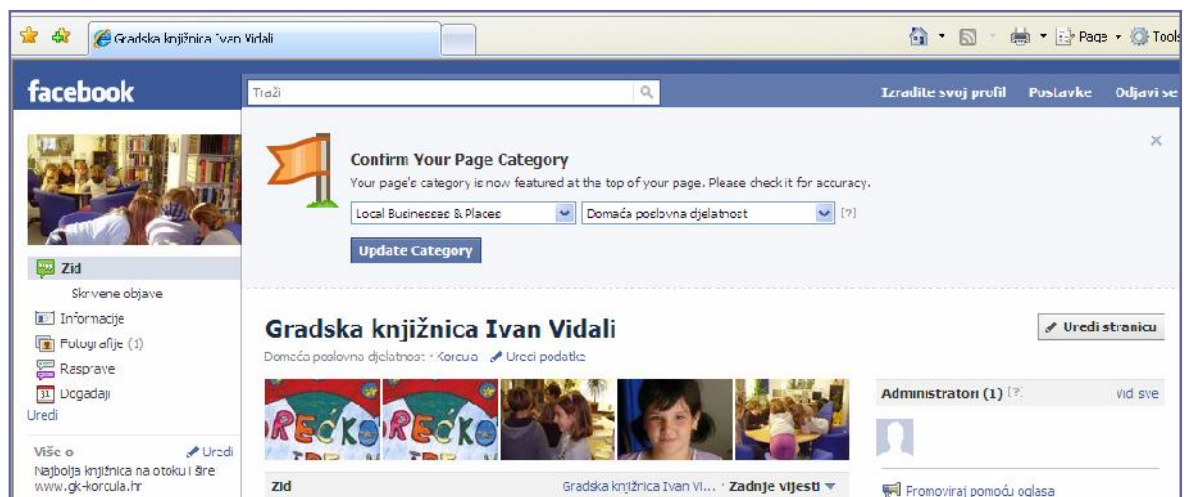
Gradska knjižnica Ivan Vidali

Page · Tools

facebook

Traži

Izradite svoj profil Postavke Odjavi se

Confirm Your Page Category

Your page's category is now featured at the top of your page. Please check it for accuracy.

Local Businesses & Places

Domaća poslovna djelatnost

[?]

Update Category

Zid

Skrivene objave

Informacije

Fotografije (1)

Rasprave

Događaji

Uredi

Više o

Uredi

Najbolja knjižnica na otoku i šire www.gk-korcula.hr

Gradska knjižnica Ivan Vidali

Uredi stranicu

Domaća poslovna djelatnost · Korcula Uredi podatke

Administratori (1) [?]

Vidi sve

Zid

Gradska knjižnica Ivan Vi... · Zadnje vijesti

Promoviraj pomoću oglasa